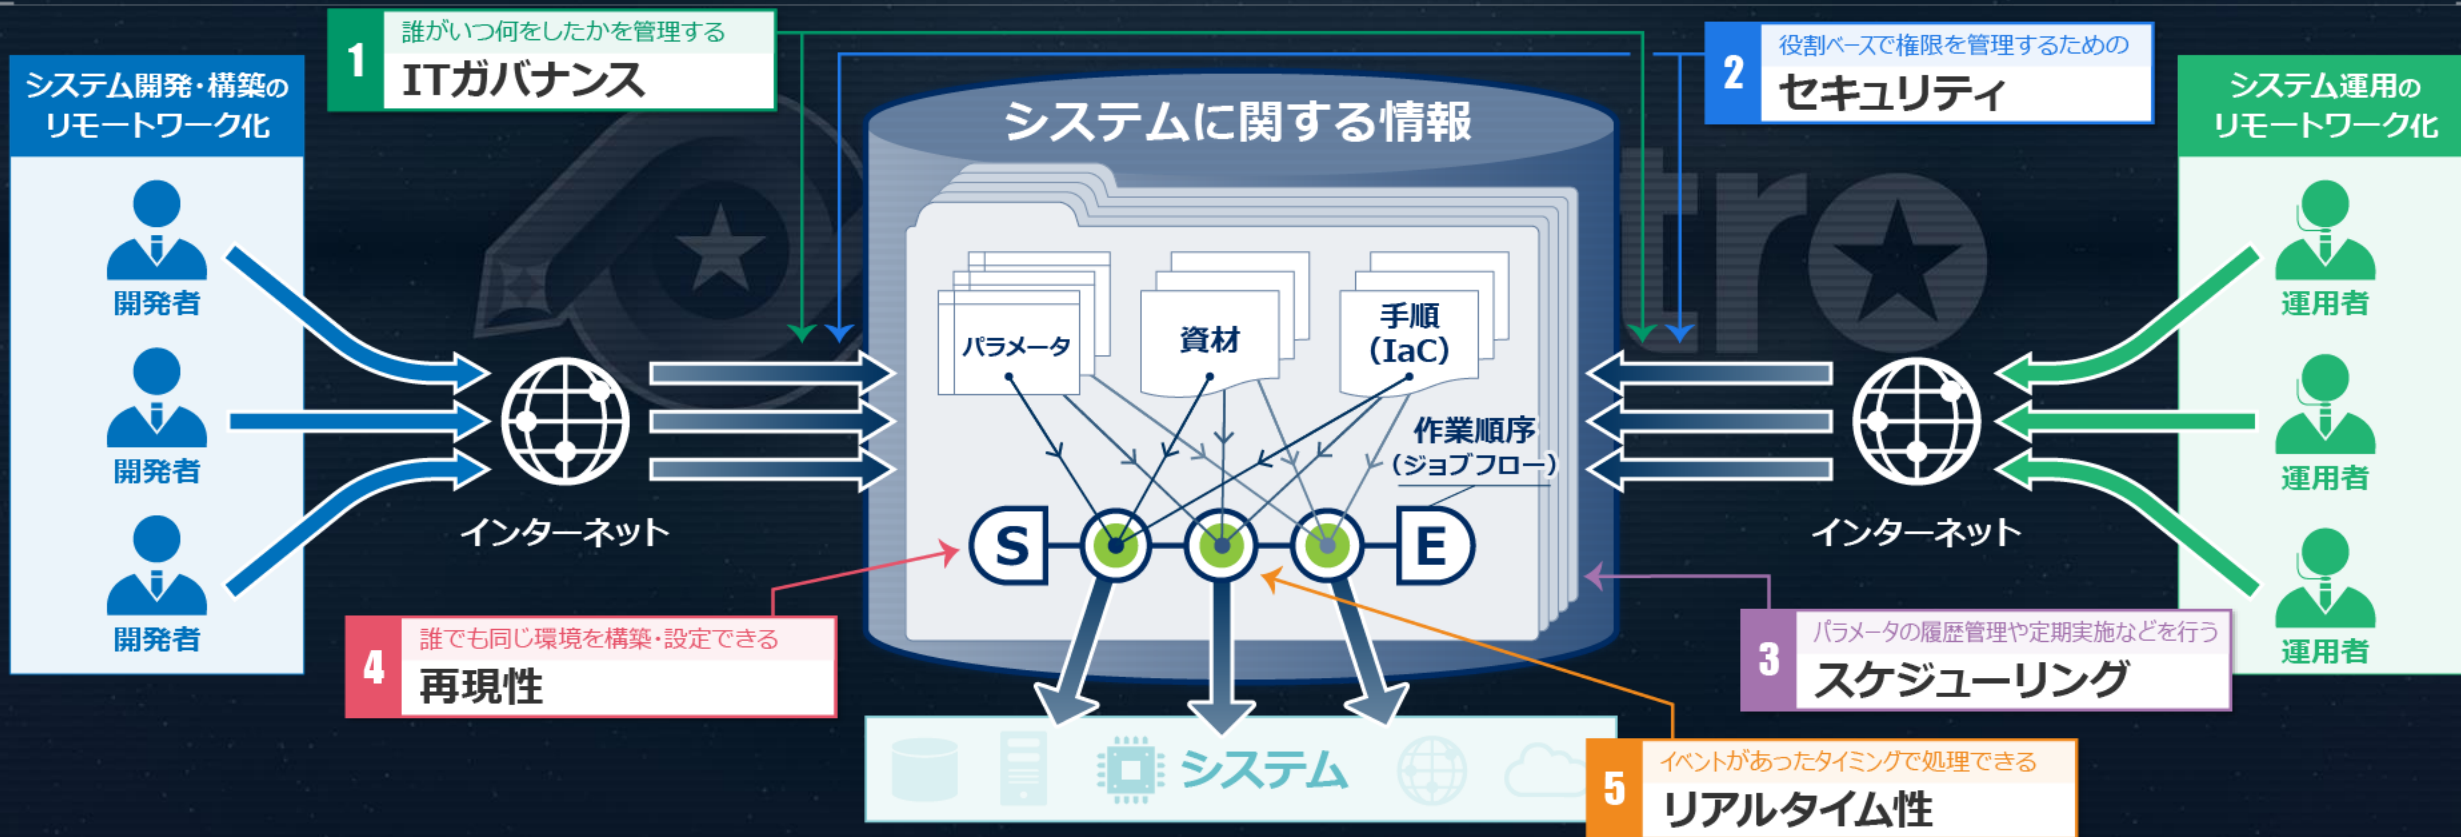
システム開発・構築のリモートワーク化

開発者

開発者

開発者

1 誰がいつ何をしたかを管理する
ITガバナンス

2 役割ベースで権限を管理するための
セキュリティ

システム運用のリモートワーク化

運用者

運用者

運用者

システムに関する情報

パラメータ

資材

手順 (IaC)

作業順序 (ジョブフロー)

S

E

インターネット

インターネット

4 誰でも同じ環境を構築・設定できる
再現性

3 パラメータの履歴管理や定期実施などを行う
スケジューリング

システム

5 イベントがあったタイミングで処理できる
リアルタイム性